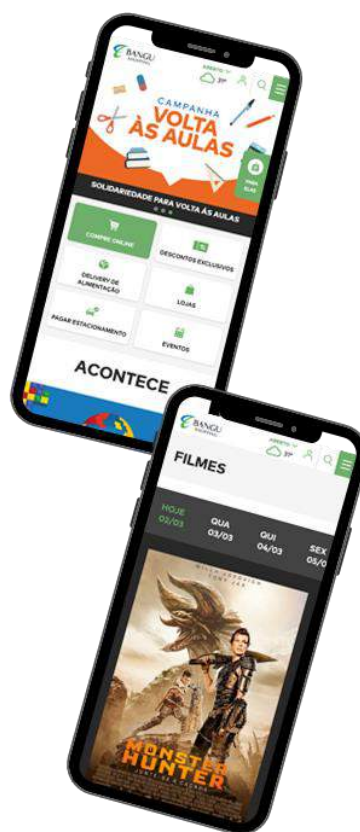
BANGU SHOPPING

ABERTO
31°

CAMPANHA
VOLTA ÀS AULAS

SOLIDARIEDADE PARA VOLTA ÀS AULAS

COMPRE ONLINE

DESCONTOS EXCLUSIVOS

DELIVERY DE ALIMENTAÇÃO

LOJAS

PAGAR ESTACIONAMENTO

EVENTOS

ACONTECE

BANGU SHOPPING

ABERTO
31°

FILMES

HOJE 02/03

QUA 03/03

QUI 04/03

SEX 05/0

MILLA JOVOVICH
TONY JAA

MONSTER HUNTER